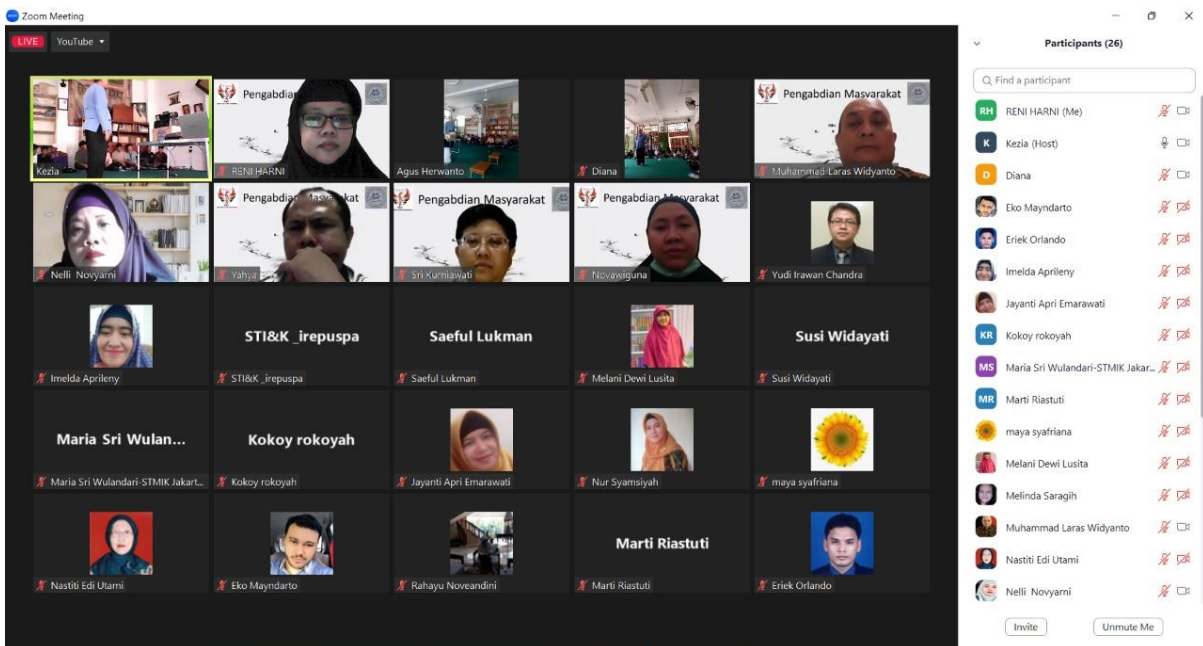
Zoom Meeting

LIVE YouTube

Kezia

Pengabdian

RENI HARNI

Agus Herwanto

Diana

Pengabdian Masyarakat

Muhammad Laras Widyanto

Nelli Novyarni

Pengabdian Masyarakat

Yahya

Pengabdian Masyarakat

Sri Kurniawati

Pengabdian Masyarakat

Novawiguna

Yudi Irawan Chandra

Imelda Aprileny

STI&K _irepuspa

STI&K _irepuspa

Saeful Lukman

Saeful Lukman

Melani Dewi Lusita

Susi Widayati

Susi Widayati

Maria Sri Wulan...

Maria Sri Wulandari-STMIK Jakart...

Kokoy rokoyah

Kokoy rokoyah

Jayanti Apri Emarawati

Nur Syamsiyah

maya syafriana

Nastiti Edi Utami

Eko Mayndarto

Rahayu Noveandini

Marti Riastuti

Marti Riastuti

Eriek Orlando

Participants (26)

Find a participant

RH RENI HARNI (Me)

K Kezia (Host)

D Diana

Eko Mayndarto

Eriek Orlando

Imelda Aprileny

Jayanti Apri Emarawati

KR Kokoy rokoyah

MS Maria Sri Wulandari-STMIK Jakar...

MR Marti Riastuti

maya syafriana

Melani Dewi Lusita

Melinda Saragih

Muhammad Laras Widyanto

Nastiti Edi Utami

Nelli Novyarni

Invite

Unmute Me